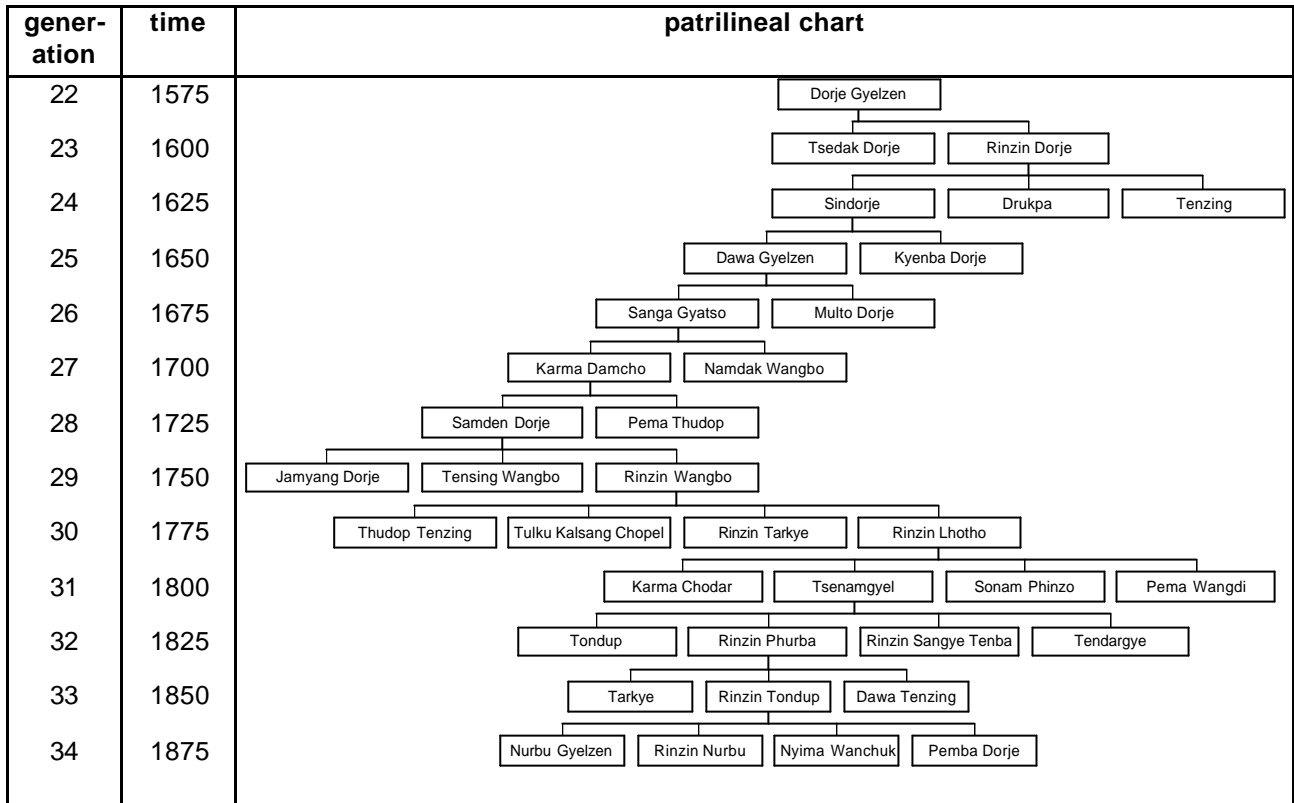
| generation | time | patrilineal chart |
|---|---|---|
| 22 | 1575 | Dorje Gyelzen |
| 23 | 1600 | Tsedak Dorje, Rinzin Dorje |
| 24 | 1625 | Sindorje, Drukpa, Tenzing |
| 25 | 1650 | Dawa Gyelzen, Kyenba Dorje |
| 26 | 1675 | Sanga Gyatso, Multo Dorje |
| 27 | 1700 | Karma Damcho, Namdak Wangbo |
| 28 | 1725 | Samden Dorje, Pema Thudop |
| 29 | 1750 | Jamyang Dorje, Tensing Wangbo, Rinzin Wangbo |
| 30 | 1775 | Thudop Tenzing, Tulku Kalsang Chopel, Rinzin Tarkye, Rinzin Lhotho |
| 31 | 1800 | Karma Chodar, Tsenamgyel, Sonam Phinzo, Pema Wangdi |
| 32 | 1825 | Tondup, Rinzin Phurba, Rinzin Sangye Tenba, Tendargye |
| 33 | 1850 | Tarkye, Rinzin Tondup, Dawa Tenzing |
| 34 | 1875 | Nurbu Gyelzen, Rinzin Nurbu, Nyima Wanchuk, Pemba Dorje |